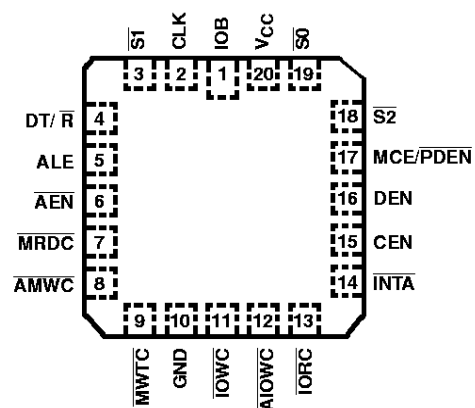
$\overline{S1}$ CLK IOB $V_{CC}$ $\overline{S0}$
3 2 1 20 19
DT/ $\overline{R}$ 4
ALE 5
$\overline{AEN}$ 6
$\overline{MRDC}$ 7
$\overline{AMWC}$ 8
18 $\overline{S2}$
17 MCE/$\overline{PDEN}$
16 DEN
15 CEN
14 $\overline{INTA}$
9 10 11 12 13
$\overline{MWTC}$ GND $\overline{IOWC}$ $\overline{AIOWC}$ $\overline{IORC}$